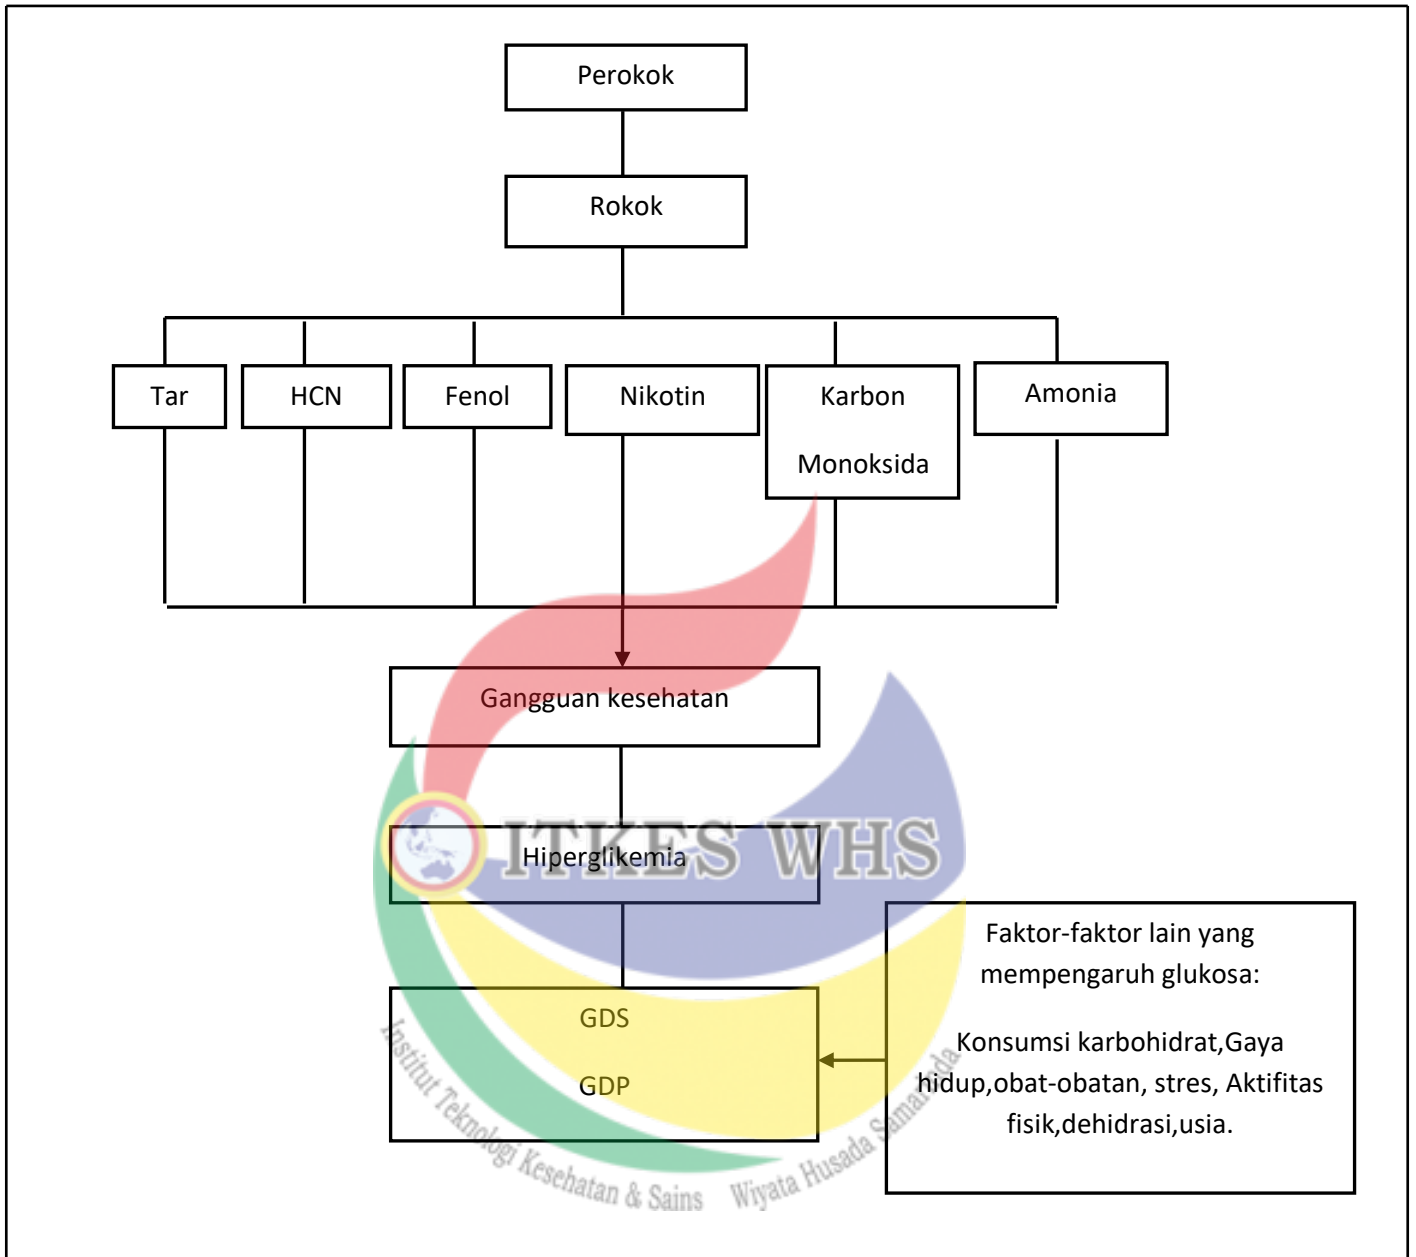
Perokok

Rokok

Tar

HCN

Fenol

Nikotin

Karbon Monoksida

Amonia

Gangguan kesehatan

ITKES WHS

Hiperglikemia

GDS

GDP

Faktor-faktor lain yang mempengaruh glukosa:

Konsumsi karbohidrat,Gaya hidup,obat-obatan, stres, Aktifitas fisik,dehidrasi,usia.

Institut Teknologi Kesehatan & Sains Wiyata Husada Samarinda